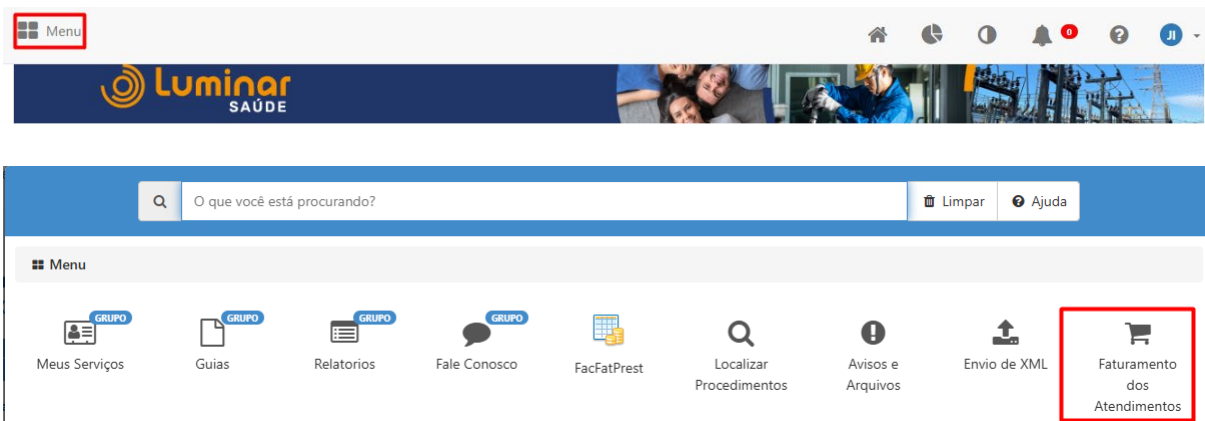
Menu

0

JI

Luminar
SAÚDE

O que você está procurando?

Limpar

Ajuda

Menu

GRUPO
Meus Serviços

GRUPO
Guias

GRUPO
Relatorios

GRUPO
Fale Conosco

FacFatPrest

Localizar Procedimentos

Avisos e Arquivos

Envio de XML

Faturamento dos Atendimentos